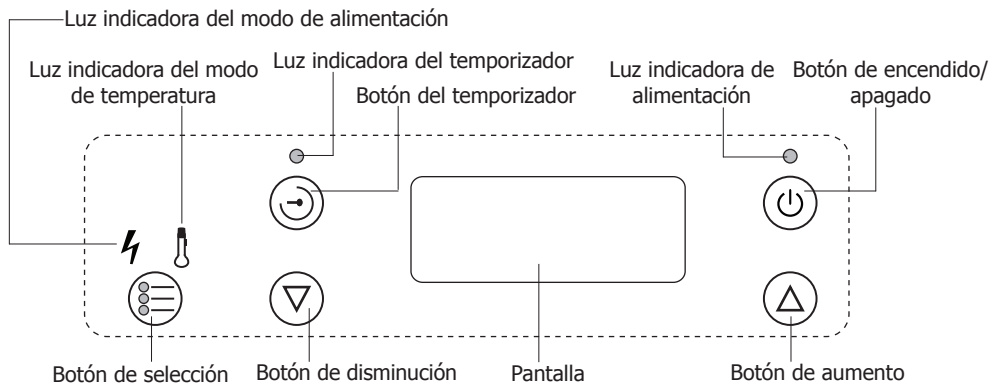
Luz indicadora del modo de alimentación

Luz indicadora del modo de temperatura

Luz indicadora del temporizador

Botón del temporizador

Luz indicadora de alimentación

Botón de encendido/ apagado

Botón de selección

Botón de disminución

Pantalla

Botón de aumento